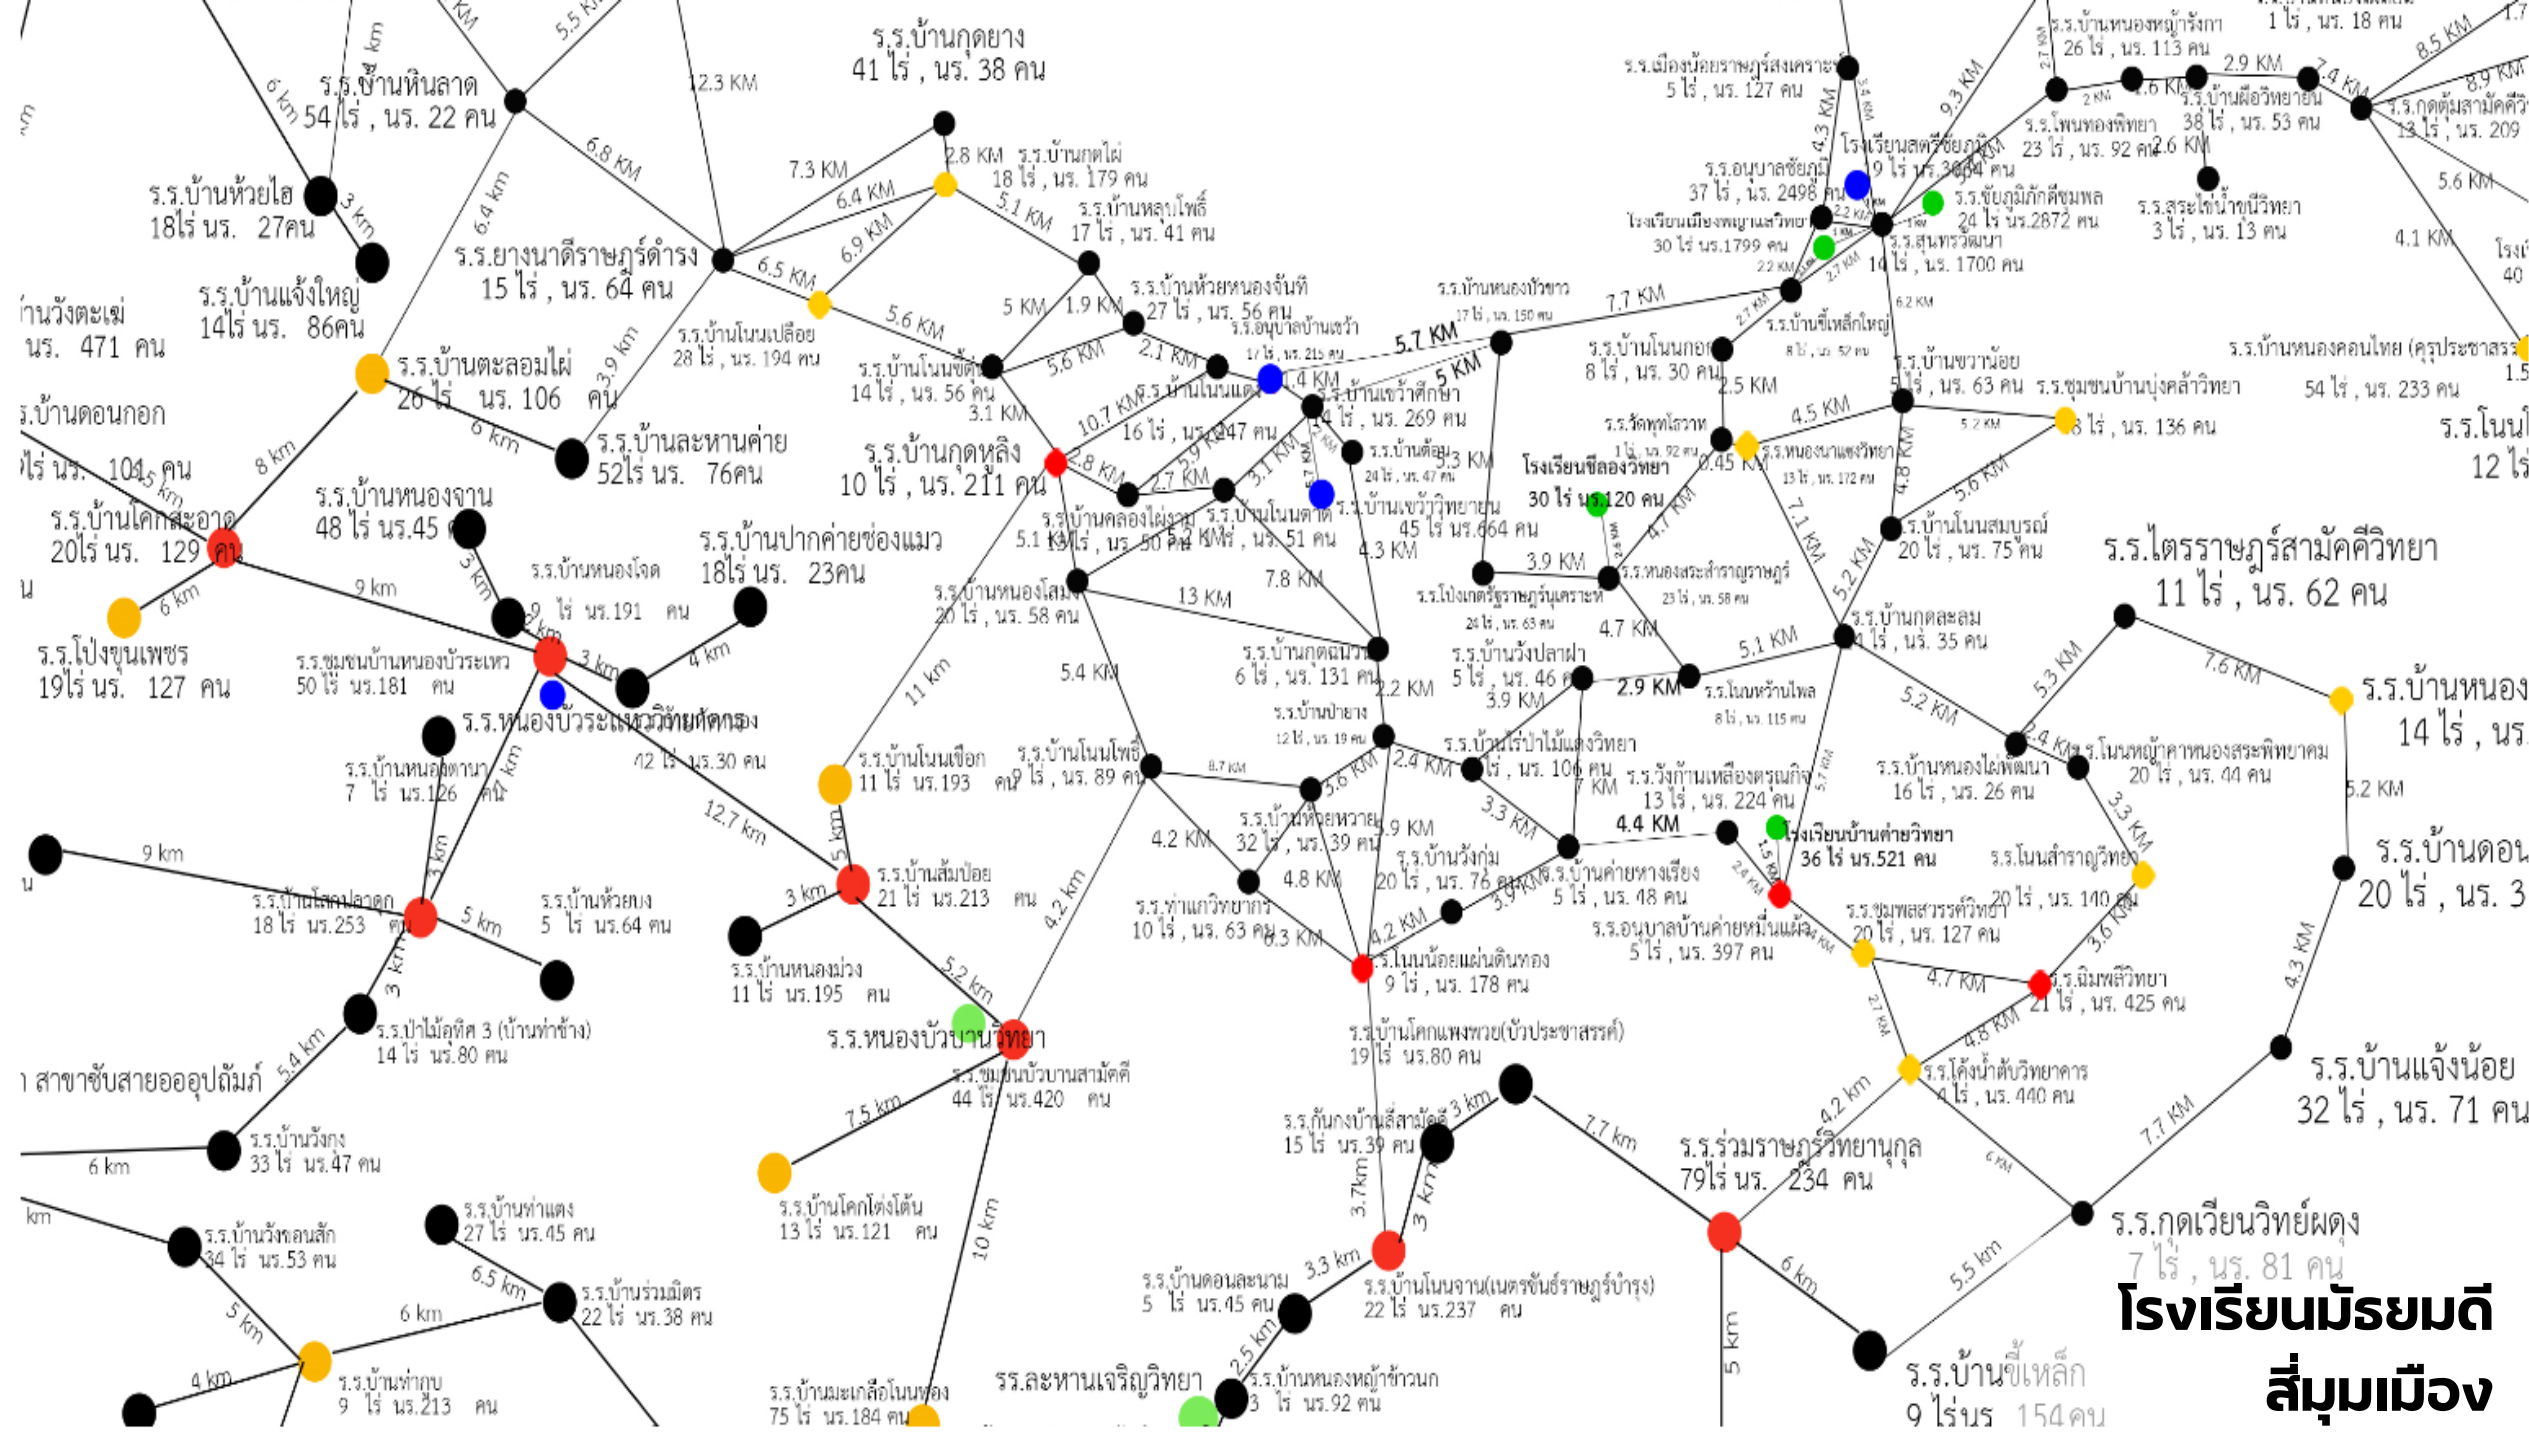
ร.ร.บ้านกุดยาง
41 ไร่ , นร. 38 คน

ร.ร.บ้านหินลาด
54 ไร่ , นร. 22 คน

ร.ร.บ้านห้วยไฮ
18ไร่ นร. 27คน

ร.ร.ยางนาดีราษฎร์ดำรง
15 ไร่ , นร. 64 คน

ร.ร.บ้านแจ้งใหญ่
14ไร่ นร. 86คน

ร.ร.บ้านตะลอมไผ่
26 ไร่ นร. 106 คน

ร.ร.บ้านละหานค่าย
52ไร่ นร. 76คน

ร.ร.บ้านกุดหลิง
10 ไร่ , นร. 211 คน

ร.ร.บ้านหนองจาน
48 ไร่ นร.45 คน

ร.ร.บ้านปากค่ายช่องแมว
18ไร่ นร. 23คน

ร.ร.บ้านโคกสะอาด
20ไร่ นร. 129 คน

ร.ร.โป่งขุนเพชร
19ไร่ นร. 127 คน

ร.ร.หนองบัวระเหววิทยาคาร

ร.ร.หนองบัวบานวิทยา

ร.ร.ไตรราษฎร์สามัคคีวิทยา
11 ไร่ , นร. 62 คน

ร.ร.บ้านหนอง
14 ไร่ , นร.

ร.ร.บ้านดอน
20 ไร่ , นร. 3

ร.ร.บ้านแจ้งน้อย
32 ไร่ , นร. 71 คน

ร.ร.ร่วมราษฎร์วิทยานุกูล
79ไร่ นร. 234 คน

ร.ร.กุดเวียนวิทย์ผดุง
7 ไร่ , นร. 81 คน

ร.ร.บ้านขี้เหล็ก
9 ไร่นร. 154 คน

รร.ละหานเจริญวิทยา

โรงเรียนบ้านค่ายวิทยา
36 ไร่ นร.521 คน

โรงเรียนชีลองวิทยา
30 ไร่ นร.120 คน

โรงเรียนมัธยมดี
สี่มุมเมือง